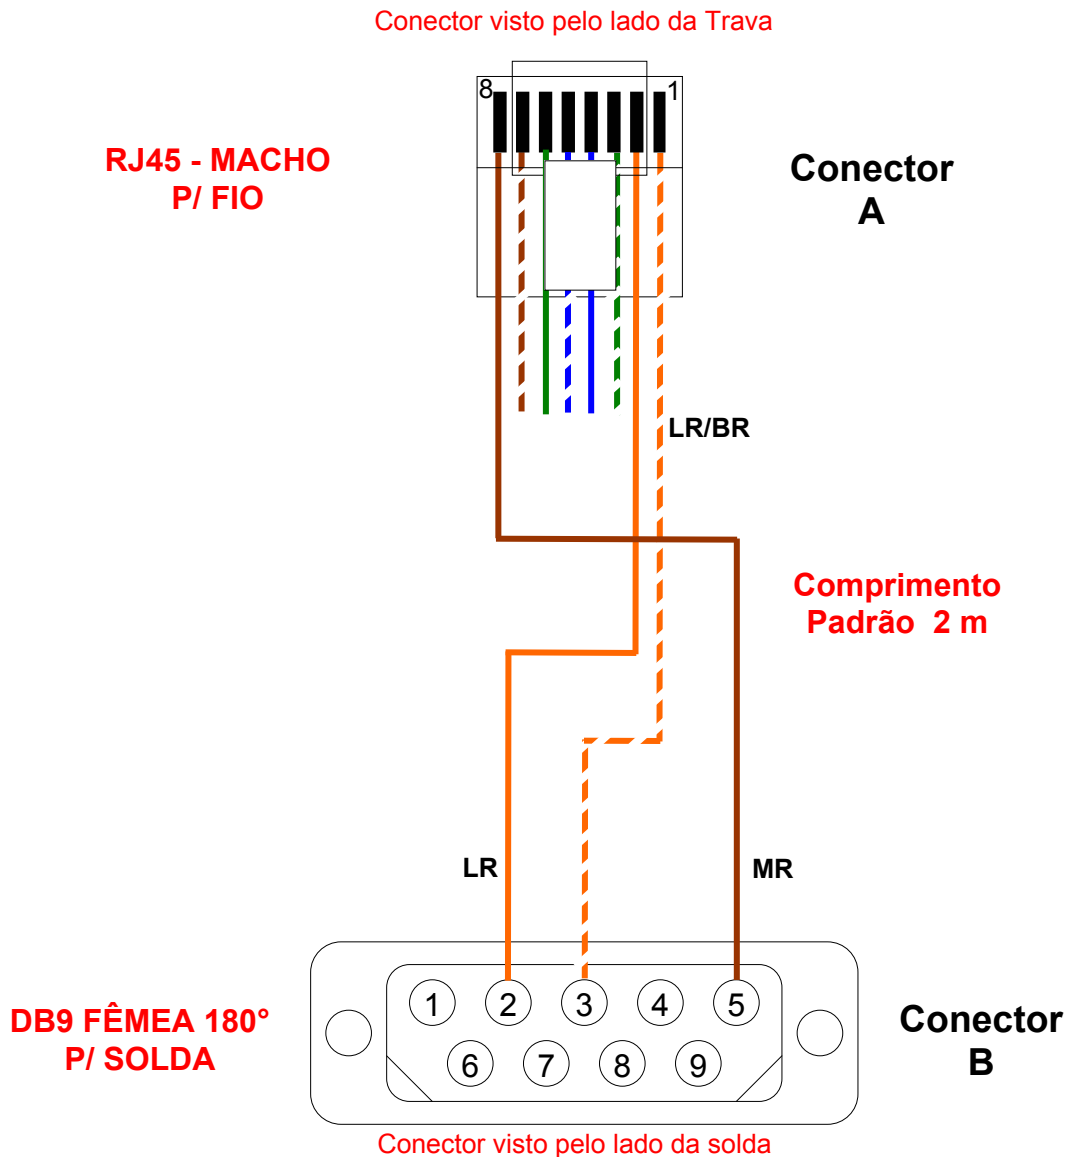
Conector visto pelo lado da Trava

8

1

RJ45 - MACHO
P/ FIO

Conector
A

LR/BR

Comprimento
Padrão 2 m

LR

MR

DB9 FÊMEA 180°
P/ SOLDA

1 2 3 4 5
6 7 8 9

Conector
B

Conector visto pelo lado da solda